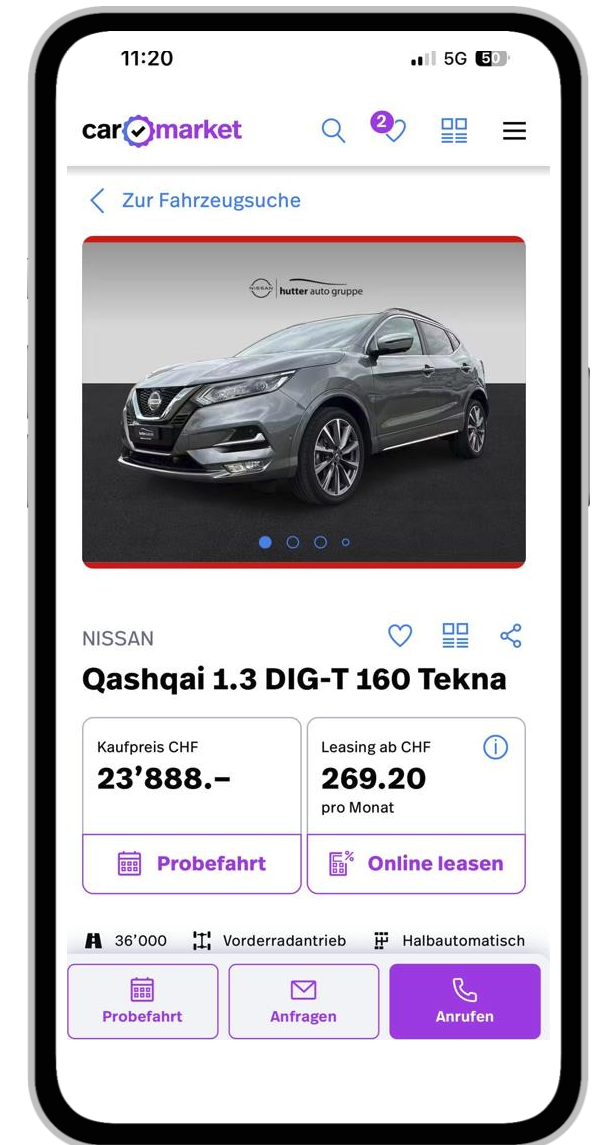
11:20

5G 50

carmarket

2

< Zur Fahrzeugsuche

NISSAN | hutter auto gruppe

NISSAN

Qashqai 1.3 DIG-T 160 Tekna

Kaufpreis CHF
23’888.–

Leasing ab CHF
269.20
pro Monat

Probefahrt

Online leasen

36’000 Vorderradantrieb Halbautomatisch

Probefahrt

Anfragen

Anrufen